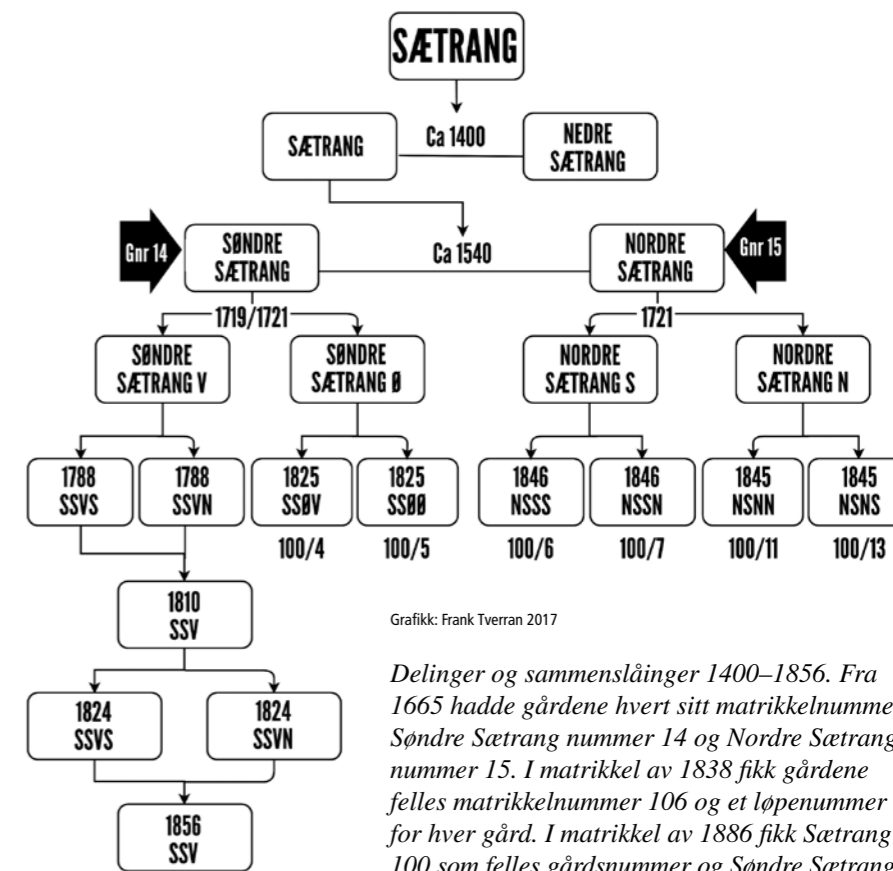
SÆTRANG

SÆTRANG

Ca 1400

NEDRE SÆTRANG

Gnr 14

SØNDRE SÆTRANG

Ca 1540

NORDRE SÆTRANG

Gnr 15

1719/1721

1721

SØNDRE SÆTRANG V

SØNDRE SÆTRANG Ø

NORDRE SÆTRANG S

NORDRE SÆTRANG N

1788 SSVS

1788 SSVN

1825 SSØV

1825 SSØØ

1846 NSSS

1846 NSSN

1845 NSNN

1845 NSNS

100/4

100/5

100/6

100/7

100/11

100/13

1810 SSV

Grafikk: Frank Tverran 2017

1824 SSVS

1824 SSVN

1856 SSV

Delinger og sammenslåinger 1400–1856. Fra 1665 hadde gårdene hvert sitt matrikkelnumme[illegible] Søndre Sætrang nummer 14 og Nordre Sætrang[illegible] nummer 15. I matrikkel av 1838 fikk gårdene felles matrikkelnummer 106 og et løpenummer for hver gård. I matrikkel av 1886 fikk Sætrang 100 som felles gårdsnummer og Søndre Sætrang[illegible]